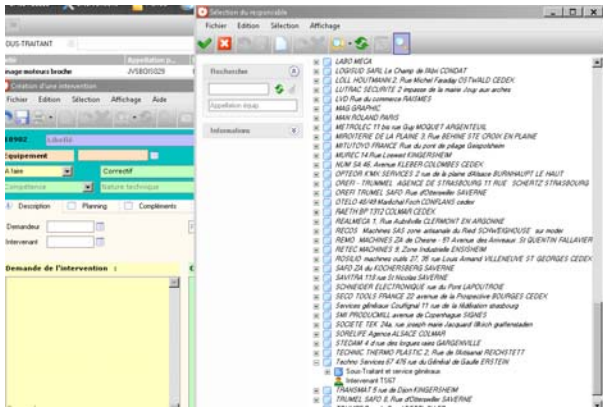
Sélection du responsable
Fichier Edition Sélection Affichage
Rechercher
Appellation équip
Informations
SOUS-TRAITANT
Appellation p...
image moteurs broche
JVSBOI5029
Création d'une intervention
Fichier Edition Sélection Affichage Aide
10902
Libellé
Equipement
A faire
Correctif
Compétence
Nature technique
Description
Planning
Compléments
Demandeur
Intervenant
Demande de l'intervention
LABO MECA
LOGISUD SARL Le Champ de l'Abbé CONDAT
LOLL HOUTMANN 2, Rue Michel Faraday OSTWALD CEDEX
LUTRAC SECURITE 2 impasse de la mairie Jouy aux arches
LVD Rue du commerce RAISMES
MAG GRAPHIC
MAN ROLAND PARIS
METROLEC 11 bis rue Guy MOQUET ARGENTEUIL
MIROITERIE DE LA PLAINE 3, Rue BEHINE STE CROIX EN PLAINE
MITUTOYO FRANCE Rue du pont de pâtage Geispolsheim
MUREC 14 Rue Loewel KINGERSHEIM
NUM SA 46, Avenue KLEBER COLOMBES CEDEX
OPTEOR KMX SERVICES 2 rue de la plaine d'Alsace BURNHAUPT LE HAUT
OREFI - TRUMMEL AGENCE DE STRASBOURG 11 RUE SCHERTZ STRASBOURG
OREFI TRUMEL SAFO Rue d'Otterswiller SAVERNE
OTELO 48/49 Maréchal Foch CONFLANS cedex
RAETH BP 1312 COLMAR CEDEX
REALMECA 1, Rue Aubréville CLERMONT EN ARGONNE
RECOS Machines SAS zone artisanale du Ried SCHWEIGHOUSE sur moder
REMO MACHINES ZA de Chesne - 51 Avenue des Arrivaux ST QUENTIN FALLAVIER
RETEC MACHINES 9, Zone Industrielle ENSISHEIM
ROSILIO machines outils 27, 35 rue Louis Armand VILLENEUVE ST GEORGES CEDEX
SAFO ZA du KOCHERSBERG SAVERNE
SAVITRA 113 rue St Nicolas SAVERNE
SCHNEIDER ELECTRONIQUE rue du Pont LAPOUTROIE
SECO TOOLS FRANCE 22 avenue de la Prospective BOURGES CEDEX
Services généraux Coulligmal 11 rue de la libération strasbourg
SMI PRODUCMILL avenue de Copenhague SIGNES
SOCIETE TEK 24a, rue joseph marie Jacquard Illkirch graffenstaden
SORELIPE Agence ALSACE COLMAR
STEDAM 4 d rue des longues raies GARGENVILLE
TECHNIC THERMO PLASTIC 2, Rue de l'Artisanat REICHSTETT
Techno Services 67 476 rue du Général de Gaulle ERSTEIN
Sous-Traitant et service généraux
Intervenant TS67
TRANSMAT 5 rue de Dijon KINGERSHEIM
TRUMEL SAFO 8, Rue d'Otterswiller SAVERNE
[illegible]